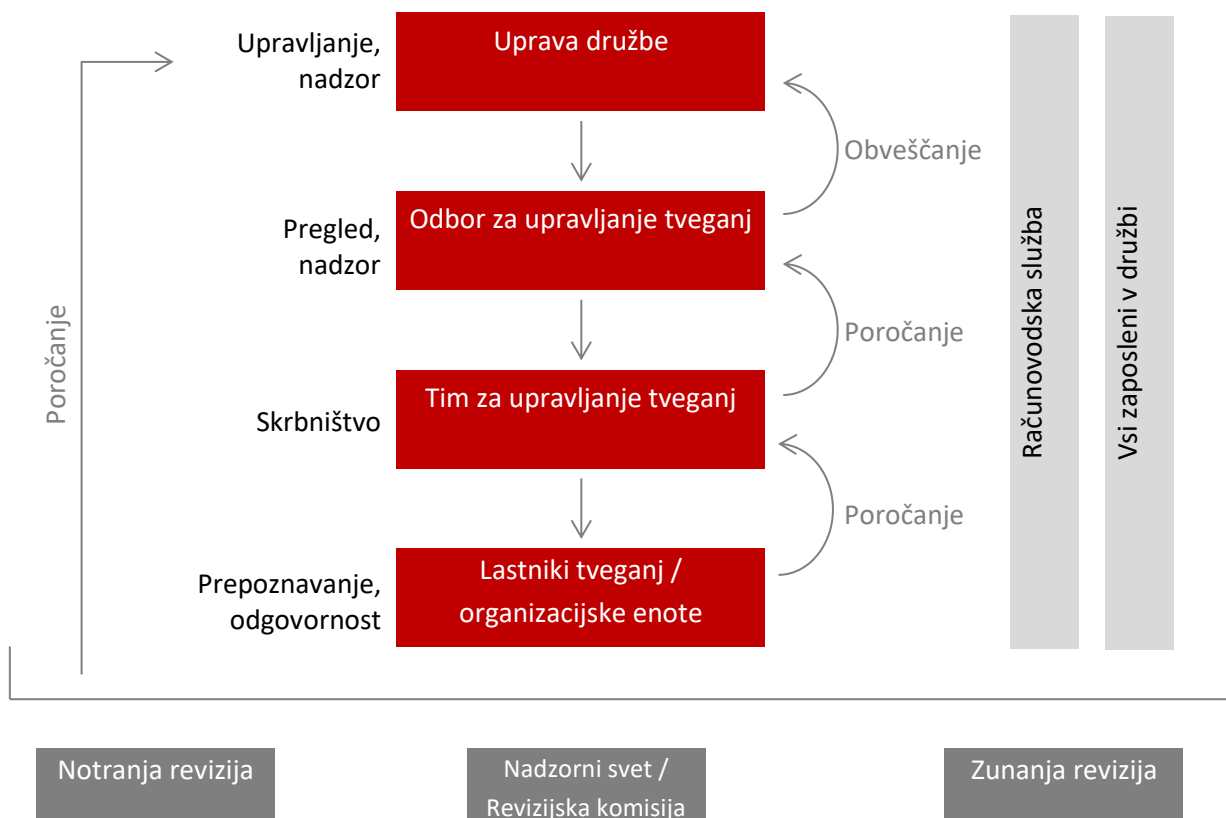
Poročanje

Upravljanje, nadzor

Uprava družbe

Obveščanje

Pregled, nadzor

Odbor za upravljanje tveganj

Poročanje

Skrbništvo

Tim za upravljanje tveganj

Poročanje

Prepoznavanje, odgovornost

Lastniki tveganj / organizacijske enote

Računovodska služba

Vsi zaposleni v družbi

Notranja revizija

Nadzorni svet / Revizijska komisija

Zunanja revizija